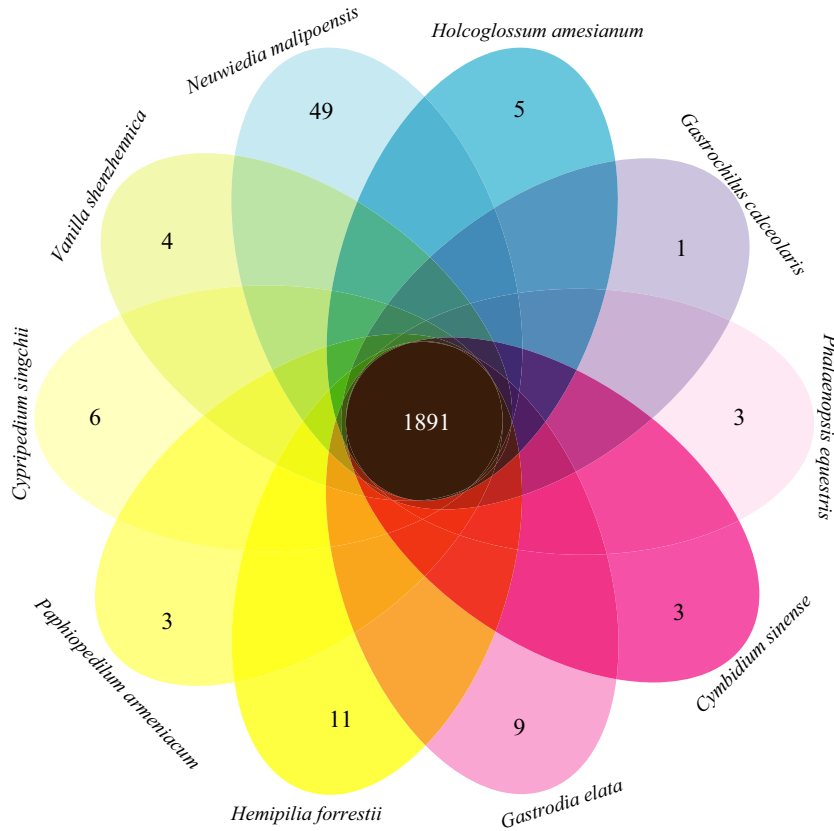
Neuwiedia malipoensis
Holcoglossum amesianum
49
5
Vanilla shenzhenica
Gastrochilus calceolaris
4
1
Cypripedium singchii
Phalaenopsis equestris
6
1891
3
3
3
Paphiopedilum armeniacum
Cymbidium sinense
11
9
Hemipilia forrestii
Gastrodia elata